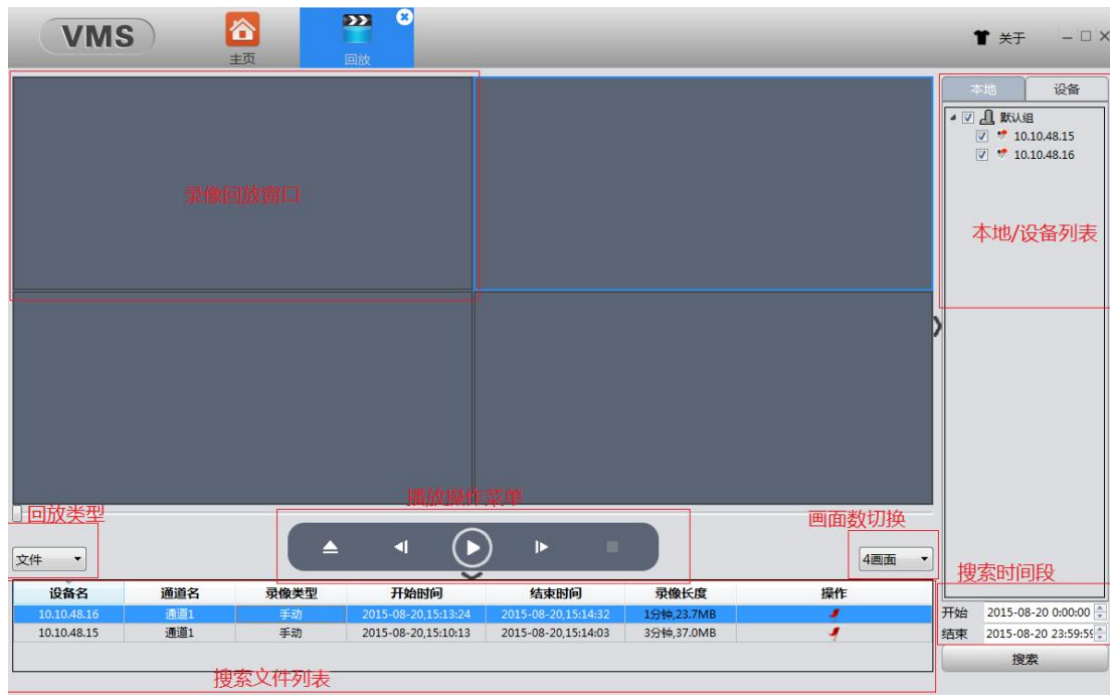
VMS

主页

回放

关于

本地

设备

默认组

10.10.48.15

10.10.48.16

录像回放窗口

本地/设备列表

回放类型

播放操作菜单

画面数切换

文件

4画面

搜索时间段

| 设备名 | 通道名 | 录像类型 | 开始时间 | 结束时间 | 录像长度 | 操作 |
|---|---|---|---|---|---|---|
| 10.10.48.16 | 通道1 | 手动 | 2015-08-20,15:13:24 | 2015-08-20,15:14:32 | 1分钟,23.7MB | |
| 10.10.48.15 | 通道1 | 手动 | 2015-08-20,15:10:13 | 2015-08-20,15:14:03 | 3分钟,37.0MB | |

开始 2015-08-20 0:00:00

结束 2015-08-20 23:59:59

搜索

搜索文件列表